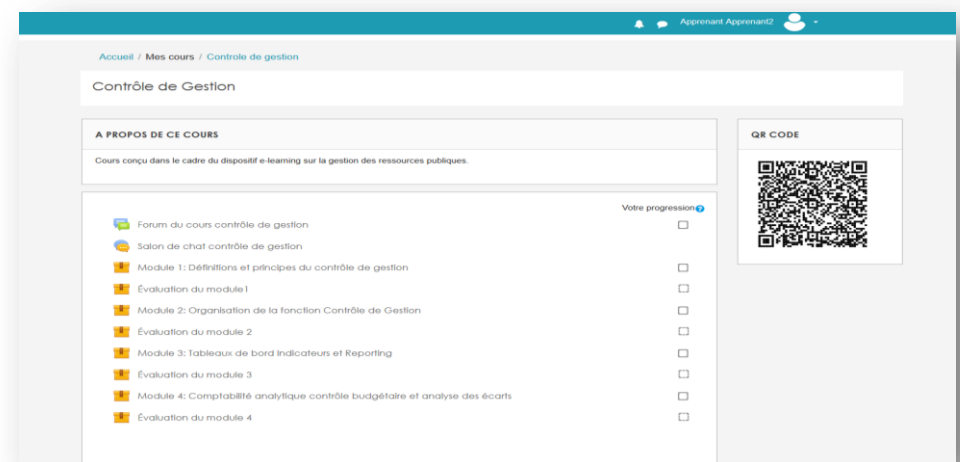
Apprenant Apprenant2

Accueil / Mes cours / Controle de gestion

Contrôle de Gestion

A PROPOS DE CE COURS

Cours conçu dans le cadre du dispositif e-learning sur la gestion des ressources publiques.

QR CODE

Votre progression

Forum du cours contrôle de gestion

Salon de chat contrôle de gestion

Module 1: Définitions et principes du contrôle de gestion

Évaluation du module1

Module 2: Organisation de la fonction Contrôle de Gestion

Évaluation du module 2

Module 3: Tableaux de bord Indicateurs et Reporting

Évaluation du module 3

Module 4: Comptabilité analytique contrôle budgétaire et analyse des écarts

Évaluation du module 4